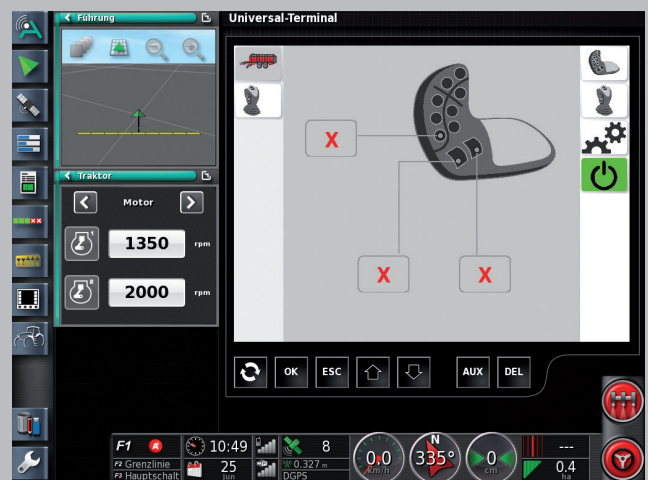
Führung

Traktor

Motor

1350 rpm

2000 rpm

Universal-Terminal

X

X

X

OK

ESC

AUX

DEL

F1

F2 Grenzlinie

F3 Hauptschalt

10:49

25

Jun

8

0.327 m

DGPS

0.0

km/h

N

335°

0

cm

---

0.4

ha